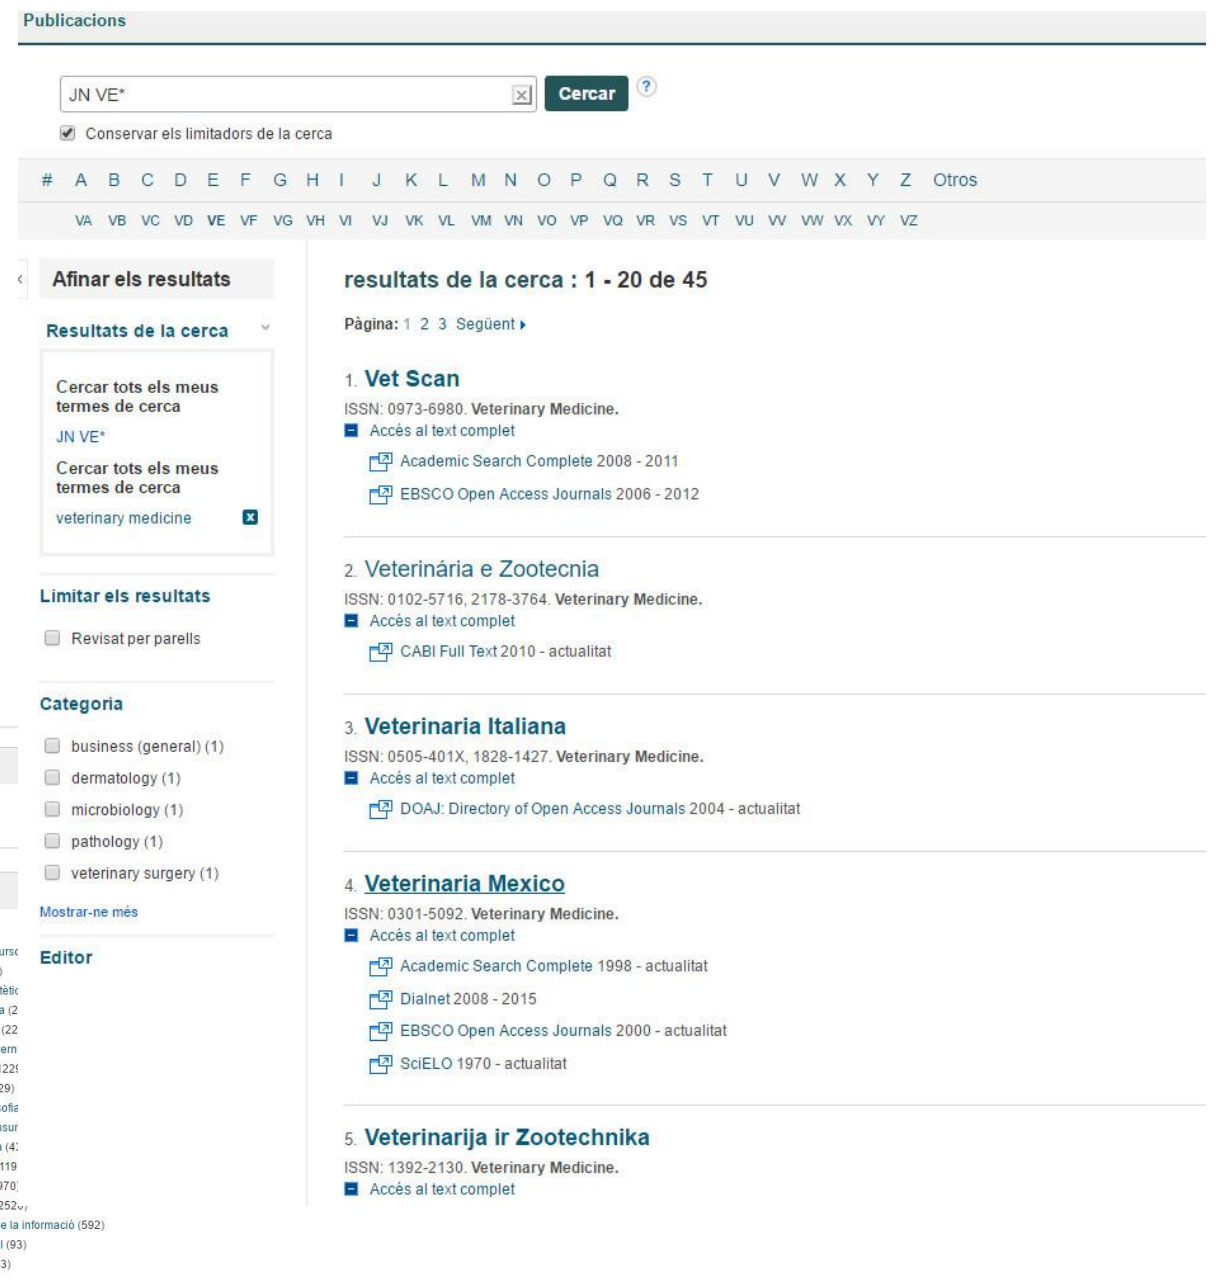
Publicacions

JN VE*

Cercar

?

Conservar els limitadors de la cerca

# A B C D E F G H I J K L M N O P Q R S T U V W X Y Z Otros

VA VB VC VD VE VF VG VH VI VJ VK VL VM VN VO VP VQ VR VS VT VU VV VW VX VY VZ

Afinar els resultats

Resultats de la cerca

Cercar tots els meus termes de cerca

JN VE*

Cercar tots els meus termes de cerca

veterinary medicine

Limitar els resultats

Revisat per parells

Categoria

business (general) (1)

dermatology (1)

microbiology (1)

pathology (1)

veterinary surgery (1)

Mostrar-ne més

Editor

resultats de la cerca : 1 - 20 de 45

Pàgina: 1 2 3 Següent

1. Vet Scan

ISSN: 0973-6980. Veterinary Medicine.

Accés al text complet

Academic Search Complete 2008 - 2011

EBSCO Open Access Journals 2006 - 2012

2. Veterinária e Zootecnia

ISSN: 0102-5716, 2178-3764. Veterinary Medicine.

Accés al text complet

CABI Full Text 2010 - actualitat

3. Veterinaria Italiana

ISSN: 0505-401X, 1828-1427. Veterinary Medicine.

Accés al text complet

DOAJ: Directory of Open Access Journals 2004 - actualitat

4. Veterinaria Mexico

ISSN: 0301-5092. Veterinary Medicine.

Accés al text complet

Academic Search Complete 1998 - actualitat

Dialnet 2008 - 2015

EBSCO Open Access Journals 2000 - actualitat

SciELO 1970 - actualitat

5. Veterinarija ir Zootechnika

ISSN: 1392-2130. Veterinary Medicine.

Accés al text complet

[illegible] la informació (592)
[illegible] (93)
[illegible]